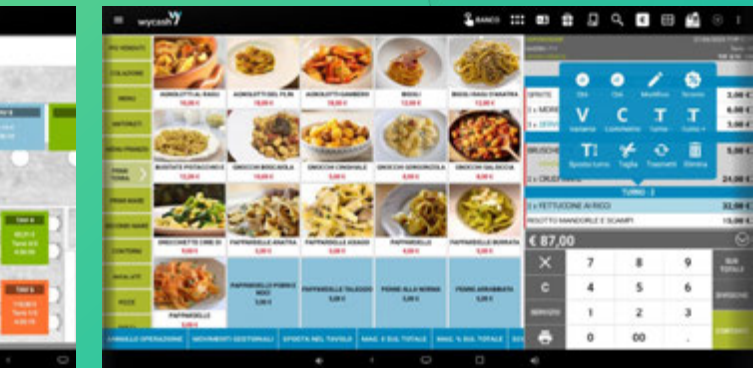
wycash

BANCO

PIU VENDUTI
COLAZIONE
MENU
ANTIPASTI
PRIMI
SECONDI
CONTORNI
INSALATE
PIZZE

AGNOLOTTI AL RAGU
16,00 €
AGNOLOTTI DEL PLIN
AGNOLOTTI GAMBERO
BIGOLI
BIGOLI RAGU D'ANATRA
12,00 €

BUSIATE PISTACCHIO E
12,00 €
GNOCCHI BISCIOLA
GNOCCHI CRUDAIOLE
GNOCCHI GORGONZOLA
GNOCCHI SALSICCIA

ORECCHIETTE CIME DI
PAPPARDELLE ANATRA
PAPPARDELLE ASIAGO
PAPPARDELLE
PAPPARDELLE BURRATA

PAPPARDELLE
PAPPARDELLE PORRI E NOCI
PAPPARDELLE TALEGGIO
PENNE ALLA NORMA
PENNE ARRABBIATA

ANNULLO OPERAZIONE
MOVIMENTI GESTIONALI
SPOSTA NEL TAVOLO
MAGG. € SUL TOTALE
MAGG. % SUL TOTALE

Modifica
Variante
Commento
Turno
Sposta turno
Taglia
Trasferisci
Elimina

TURNO - 2
2 x FETTUCCINE AI RICCI
RISOTTO MANDORLE E SCAMPI

€ 87,00

7
8
9
4
5
6
1
2
3
0
00
C
SUB TOTALE
CONTANTI